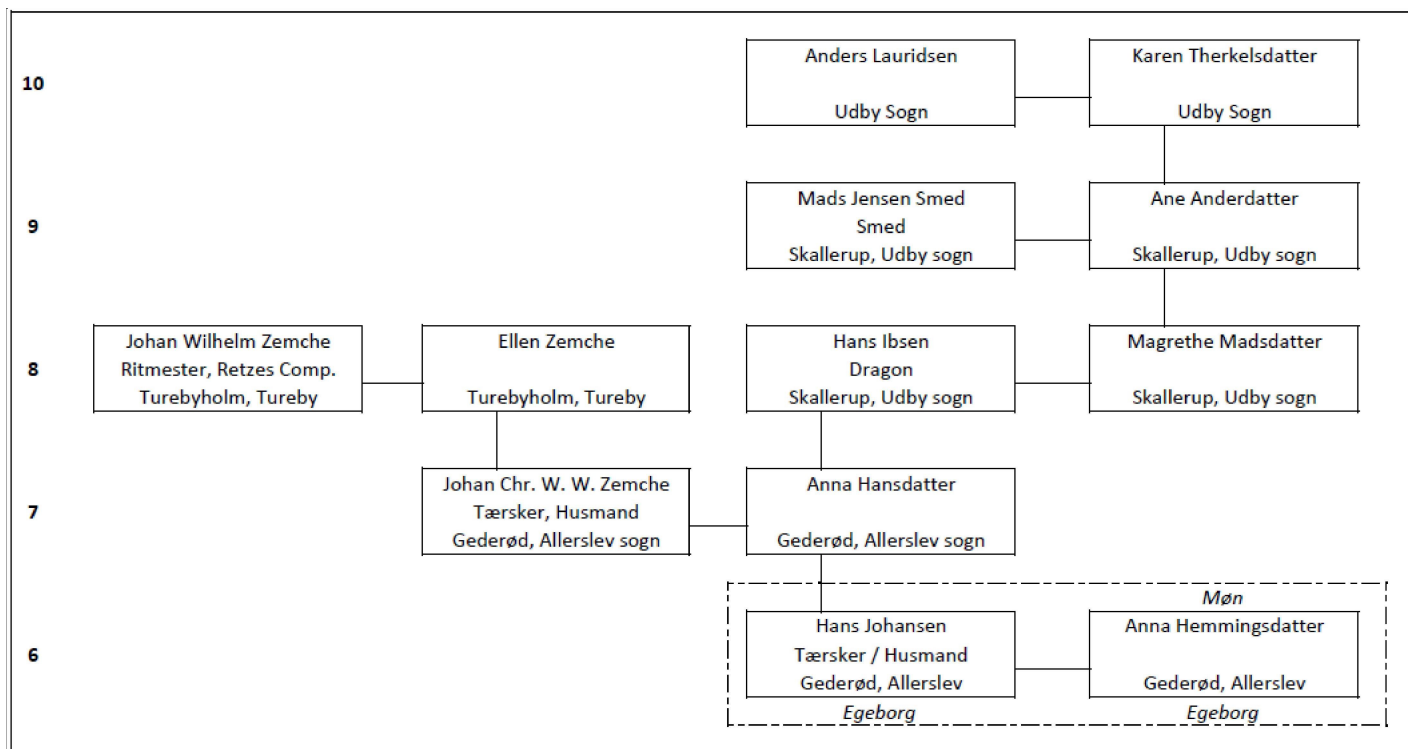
10

Anders Lauridsen

Udby Sogn

Karen Therkelsdatter

Udby Sogn

9

Mads Jensen Smed
Smed
Skallerup, Udby sogn

Ane Anderdatter

Skallerup, Udby sogn

8

Johan Wilhelm Zemche
Ritmester, Retzes Comp.
Turebyholm, Tureby

Ellen Zemche

Turebyholm, Tureby

Hans Ibsen
Dragon
Skallerup, Udby sogn

Magrethe Madsdatter

Skallerup, Udby sogn

7

Johan Chr. W. W. Zemche
Tærsker, Husmand
Gederød, Allerslev sogn

Anna Hansdatter

Gederød, Allerslev sogn

6

Møn

Hans Johansen
Tærsker / Husmand
Gederød, Allerslev

Egeborg

Anna Hemmingsdatter

Gederød, Allerslev

Egeborg